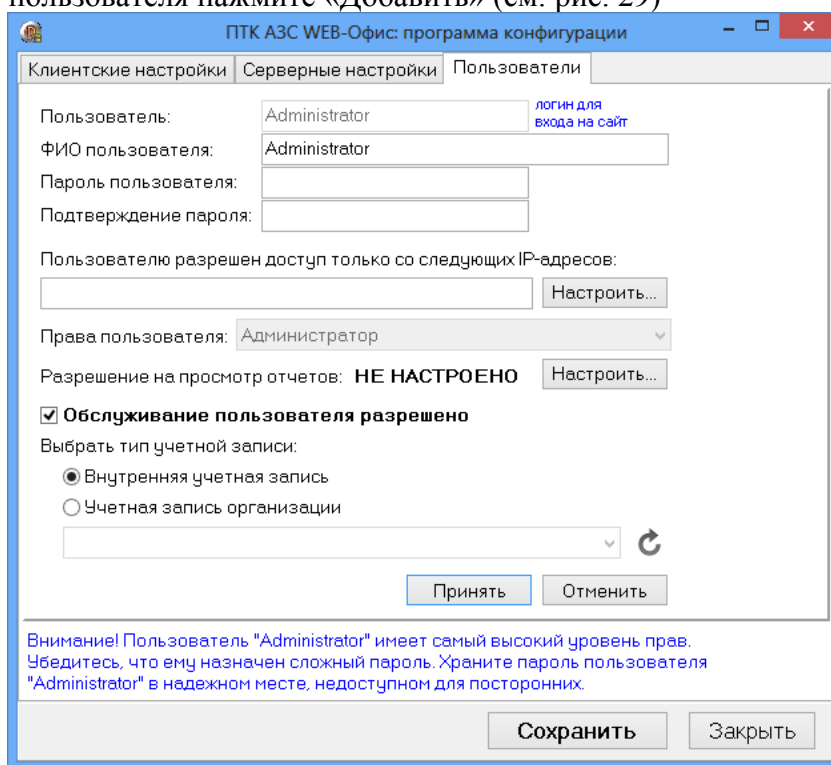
пользователя нажмите «Добавить» (см. рис. 29)

ПТК АЗС WEB-Офис: программа конфигурации

Клиентские настройки | Серверные настройки | Пользователи

Пользователь: Administrator логин для входа на сайт

ФИО пользователя: Administrator

Пароль пользователя:

Подтверждение пароля:

Пользователю разрешен доступ только со следующих IP-адресов:

Настроить...

Права пользователя: Администратор

Разрешение на просмотр отчетов: НЕ НАСТРОЕНО Настроить...

☑ Обслуживание пользователя разрешено

Выбрать тип учетной записи:

◉ Внутренняя учетная запись

○ Учетная запись организации

Принять Отменить

Внимание! Пользователь "Administrator" имеет самый высокий уровень прав. Убедитесь, что ему назначен сложный пароль. Храните пароль пользователя "Administrator" в надежном месте, недоступном для посторонних.

Сохранить Закрыть